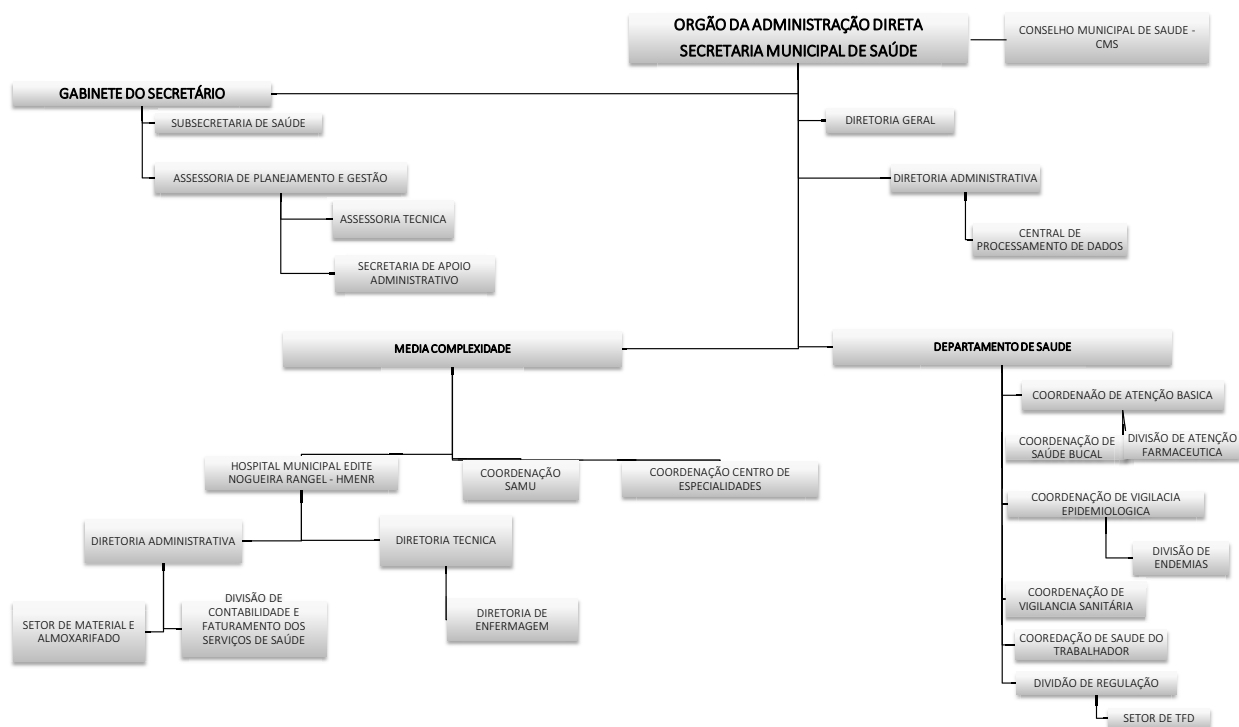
ORGÃO DA ADMINISTRAÇÃO DIRETA
SECRETARIA MUNICIPAL DE SAÚDE

CONSELHO MUNICIPAL DE SAUDE - CMS

GABINETE DO SECRETÁRIO

SUBSECRETARIA DE SAÚDE

ASSESSORIA DE PLANEJAMENTO E GESTÃO

ASSESSORIA TECNICA

SECRETARIA DE APOIO ADMINISTRATIVO

DIRETORIA GERAL

DIRETORIA ADMINISTRATIVA

CENTRAL DE PROCESSAMENTO DE DADOS

MEDIA COMPLEXIDADE

DEPARTAMENTO DE SAUDE

COORDENAÃO DE ATENÇÃO BASICA

COORDENAÇÃO DE SAÚDE BUCAL

DIVISÃO DE ATENÇÃO FARMACEUTICA

HOSPITAL MUNICIPAL EDITE NOGUEIRA RANGEL - HMENR

COORDENAÇÃO SAMU

COORDENAÇÃO CENTRO DE ESPECIALIDADES

COORDENAÇÃO DE VIGILACIA EPIDEMIOLOGICA

DIRETORIA ADMINISTRATIVA

DIRETORIA TECNICA

DIVISÃO DE ENDEMIAS

SETOR DE MATERIAL E ALMOXARIFADO

DIVISÃO DE CONTABILIDADE E FATURAMENTO DOS SERVIÇOS DE SAÚDE

DIRETORIA DE ENFERMAGEM

COORDENAÇÃO DE VIGILANCIA SANITÁRIA

COOREDAÇÃO DE SAUDE DO TRABALHADOR

DIVIDÃO DE REGULAÇÃO

SETOR DE TFD